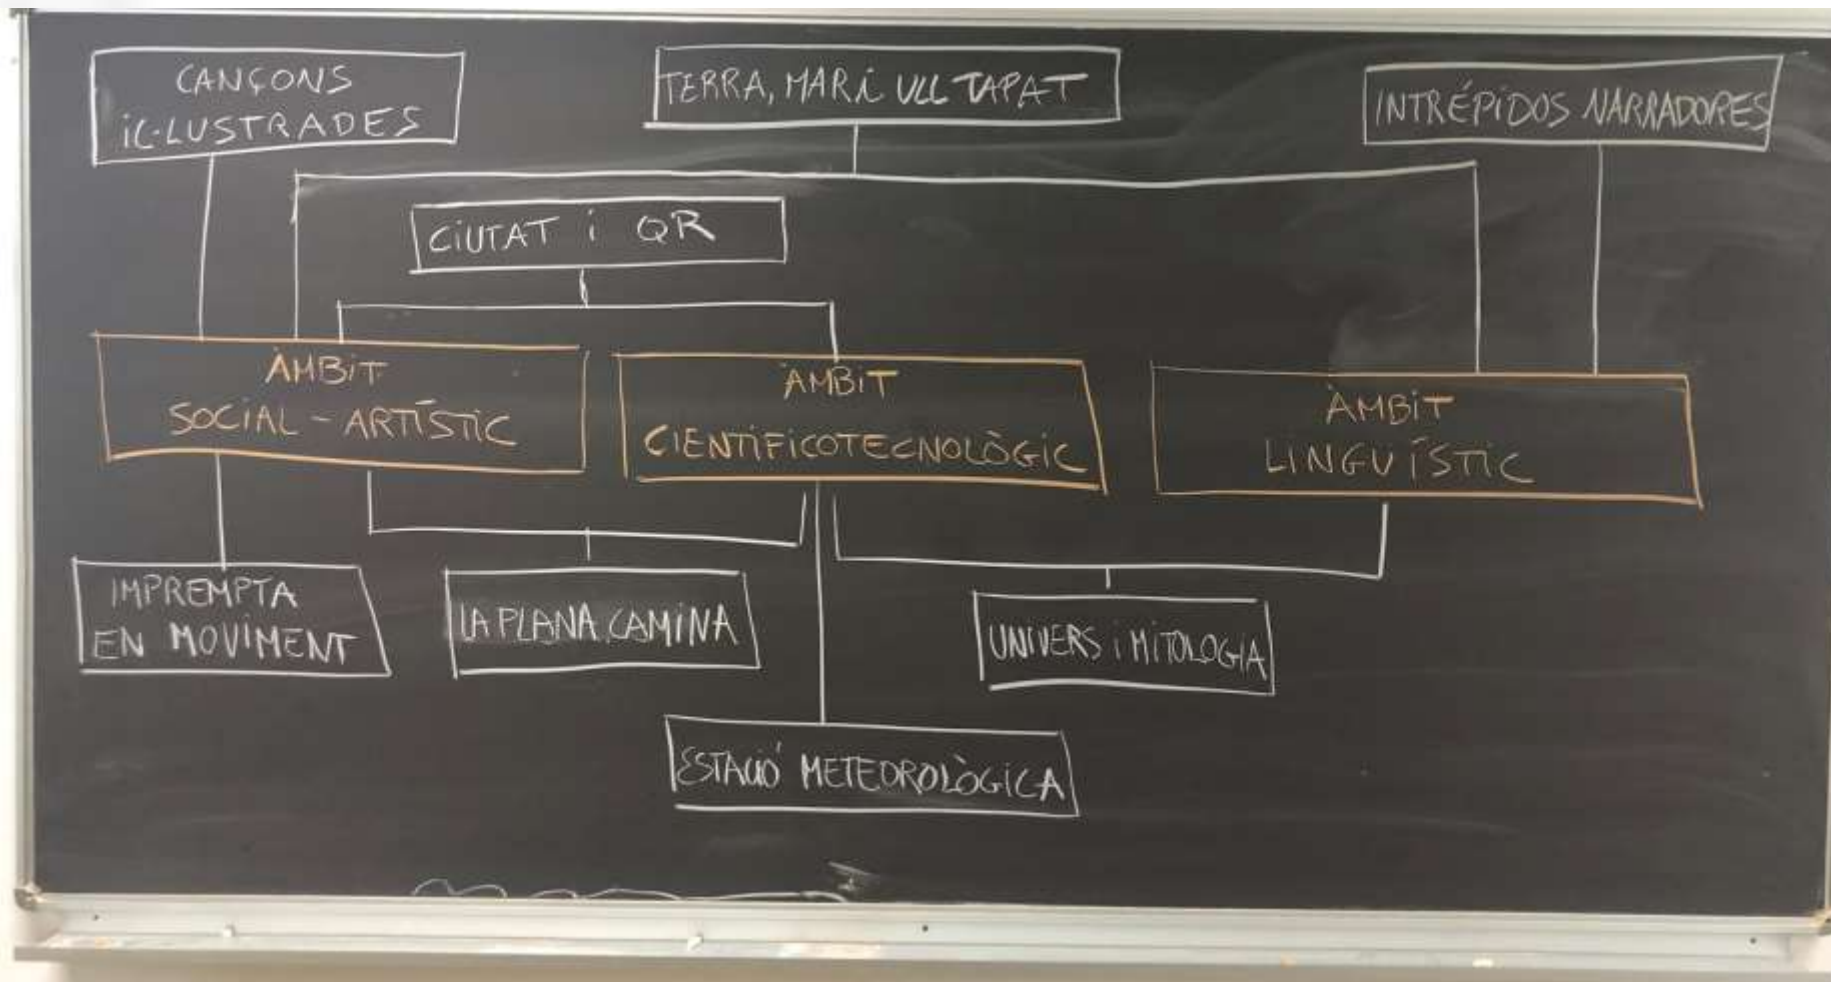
CANÇONS IL·LUSTRADES

TERRA, MAR i ULL TAPAT

INTRÉPIDOS NARRADORES

CIUTAT i QR

ÀMBIT SOCIAL - ARTÍSTIC

ÀMBIT CIENTIFICOTECNOLÒGIC

ÀMBIT LINGUÍSTIC

IMPREMPTA EN MOVIMENT

LA PLANA CAMINA

UNIVERS i MITOLOGIA

ESTACIÓ METEOROLÒGICA